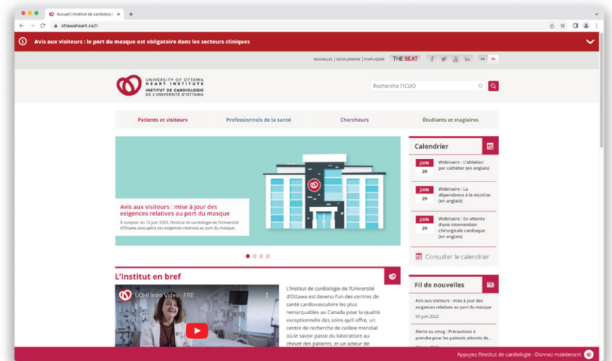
Accueil | Institut de cardiologie

ottawaheart.ca/fr

Avis aux visiteurs : le port du masque est obligatoire dans les secteurs cliniques

NOUVELLES | DONS | CARRIÈRES | EMPLOI/BÉNÉ

THE BEAT

UNIVERSITY OF OTTAWA HEART INSTITUTE
INSTITUT DE CARDIOLOGIE DE L'UNIVERSITÉ D'OTTAWA

Recherche l'ICUO

Patients et visiteurs

Professionnels de la santé

Chercheurs

Étudiants et stagiaires

Avis aux visiteurs : mise à jour des exigences relatives au port du masque

À compter du 13 juin 2023, l'Institut de cardiologie de l'Université d'Ottawa assouplira les exigences relatives au port du masque.

Calendrier

JUIN 29 Webinaire : L'ablation par cathéter (en anglais)

JUIN 29 Webinaire : La dépendance à la nicotine (en anglais)

JUIN 29 Webinaire : En attente d'une intervention chirurgicale cardiaque (en anglais)

Consulter le calendrier

L'Institut en bref

UOHI Intro Video - FRE

L'Institut de cardiologie de l'Université d'Ottawa est devenu l'un des centres de santé cardiovasculaire les plus remarquables au Canada pour la qualité exceptionnelle des soins qu'il offre, un centre de recherche de calibre mondial qui le savoir passe du laboratoire au chevet des patients, et un acteur de

Fil de nouvelles

Avis aux visiteurs : mise à jour des exigences relatives au port du masque

09 juin 2023

Alerte au smog : Précautions à prendre pour les patients atteints de

Appuyez l'Institut de cardiologie : Donnez maintenant